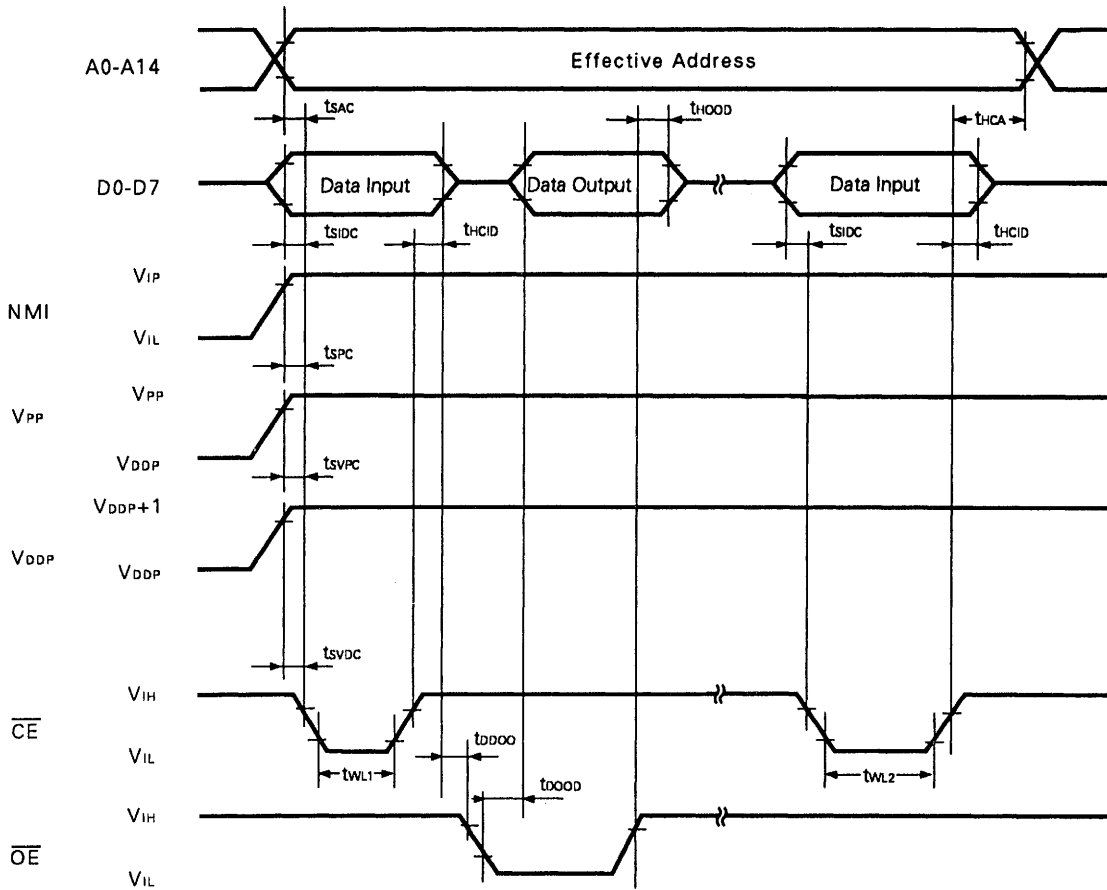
A0-A14

Effective Address

tSAC

tHOOD

tHCA

D0-D7

Data Input

Data Output

Data Input

tSIDC

tHCID

tSIDC

tHCID

VIP

NMI

VIL

tSPC

VPP

VPP

VDDP

tSVPC

VDDP+1

VDDP

VDDP

tSVDC

VIH

$\overline{CE}$

VIL

tDDOO

tWL1

tOOOD

tWL2

VIH

$\overline{OE}$

VIL